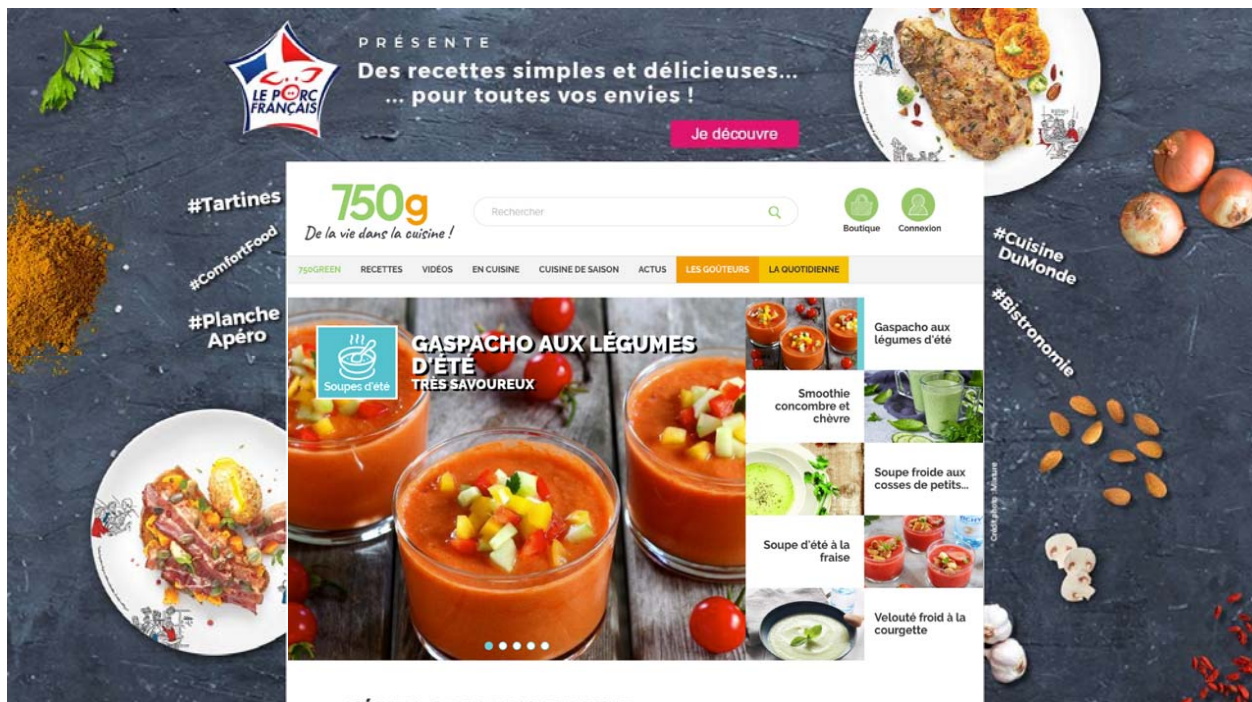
LE PORC FRANÇAIS

PRÉSENTE
Des recettes simples et délicieuses...
... pour toutes vos envies !

Je découvre

#Tartines
#ComfortFood
#Planche Apéro

750g
De la vie dans la cuisine !

Rechercher

Boutique
Connexion

750GREEN RECETTES VIDÉOS EN CUISINE CUISINE DE SAISON ACTUS LES GOÛTEURS LA QUOTIDIENNE

Soupes d'été
GASPACHO AUX LÉGUMES D'ÉTÉ
TRÈS SAVOUREUX

Gaspacho aux légumes d'été
Smoothie concombre et chèvre
Soupe froide aux cosses de petits...
Soupe d'été à la fraise
Velouté froid à la courgette

#Cuisine DuMonde
#Bistronomie

Crédit photo : Moiture